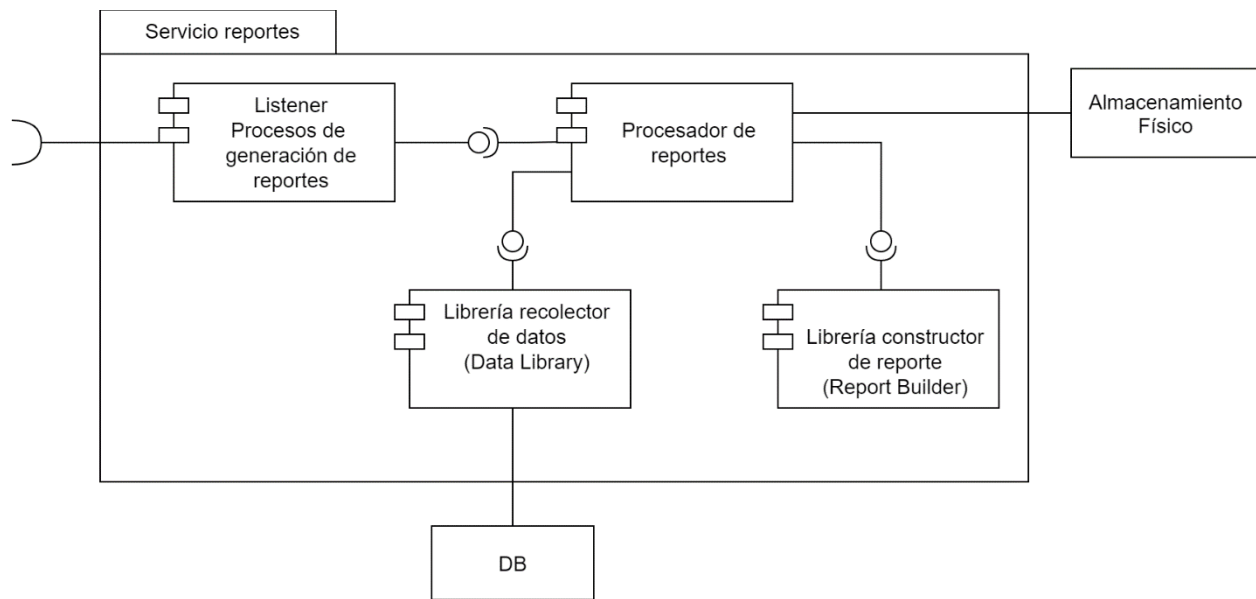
Servicio reportes

Listener
Procesos de generación de reportes

Procesador de reportes

Almacenamiento Físico

Librería recolector de datos
(Data Library)

Librería constructor de reporte
(Report Builder)

DB